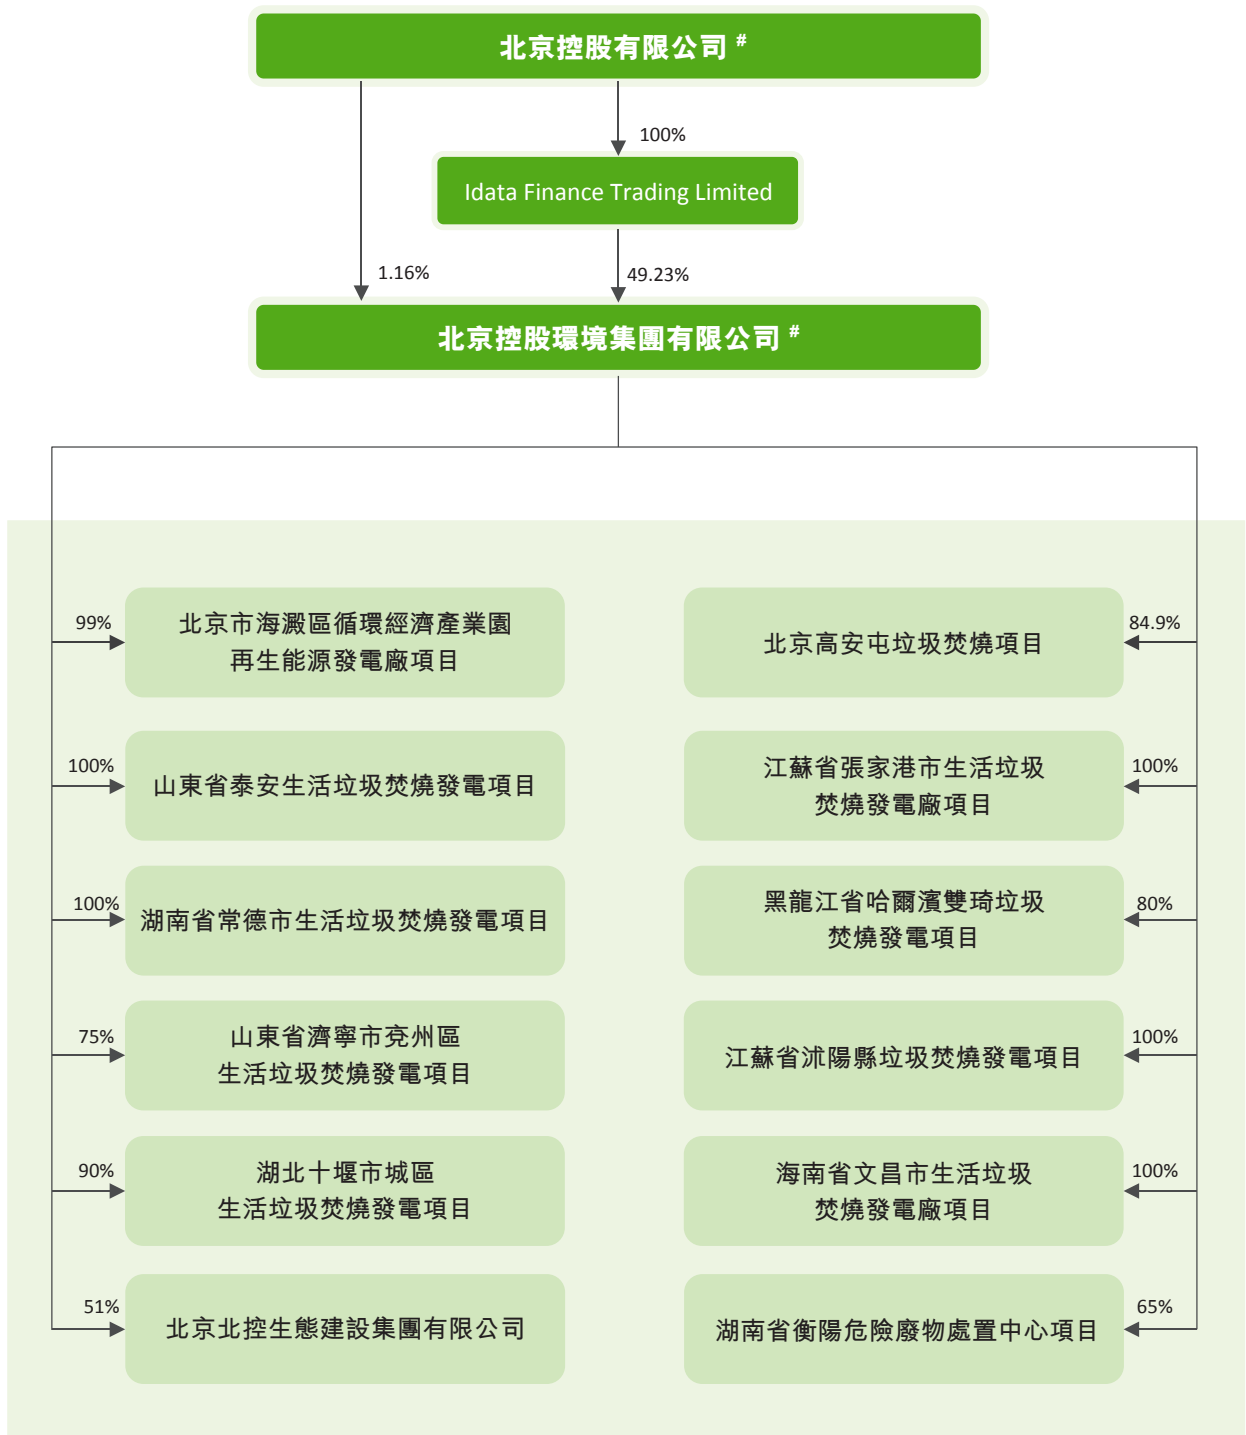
北京控股有限公司 #

100%

Idata Finance Trading Limited

1.16%

49.23%

北京控股環境集團有限公司 #

99%
北京市海澱區循環經濟產業園再生能源發電廠項目

84.9%
北京高安屯垃圾焚燒項目

100%
山東省泰安生活垃圾焚燒發電項目

100%
江蘇省張家港市生活垃圾焚燒發電廠項目

100%
湖南省常德市生活垃圾焚燒發電項目

80%
黑龍江省哈爾濱雙琦垃圾焚燒發電項目

75%
山東省濟寧市兗州區生活垃圾焚燒發電項目

100%
江蘇省沭陽縣垃圾焚燒發電項目

90%
湖北十堰市城區生活垃圾焚燒發電項目

100%
海南省文昌市生活垃圾焚燒發電廠項目

51%
北京北控生態建設集團有限公司

65%
湖南省衡陽危險廢物處置中心項目